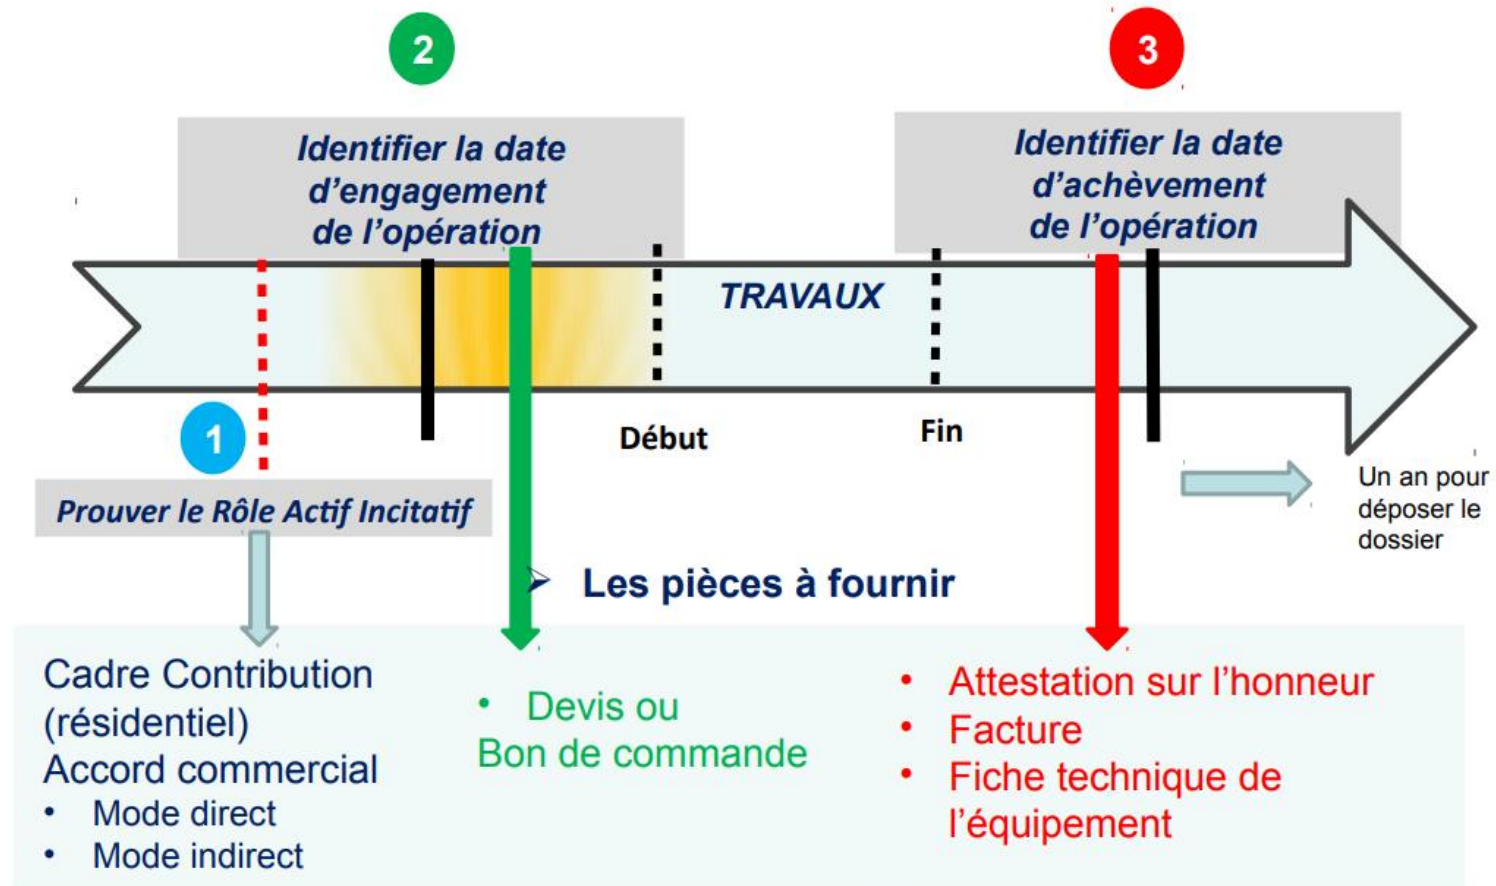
2

Identifier la date d'engagement de l'opération

3

Identifier la date d'achèvement de l'opération

TRAVAUX

1

Début

Fin

Prouver le Rôle Actif Incitatif

Un an pour déposer le dossier

➢ Les pièces à fournir

Cadre Contribution (résidentiel)
Accord commercial
• Mode direct
• Mode indirect

• Devis ou
Bon de commande

• Attestation sur l'honneur
• Facture
• Fiche technique de l'équipement